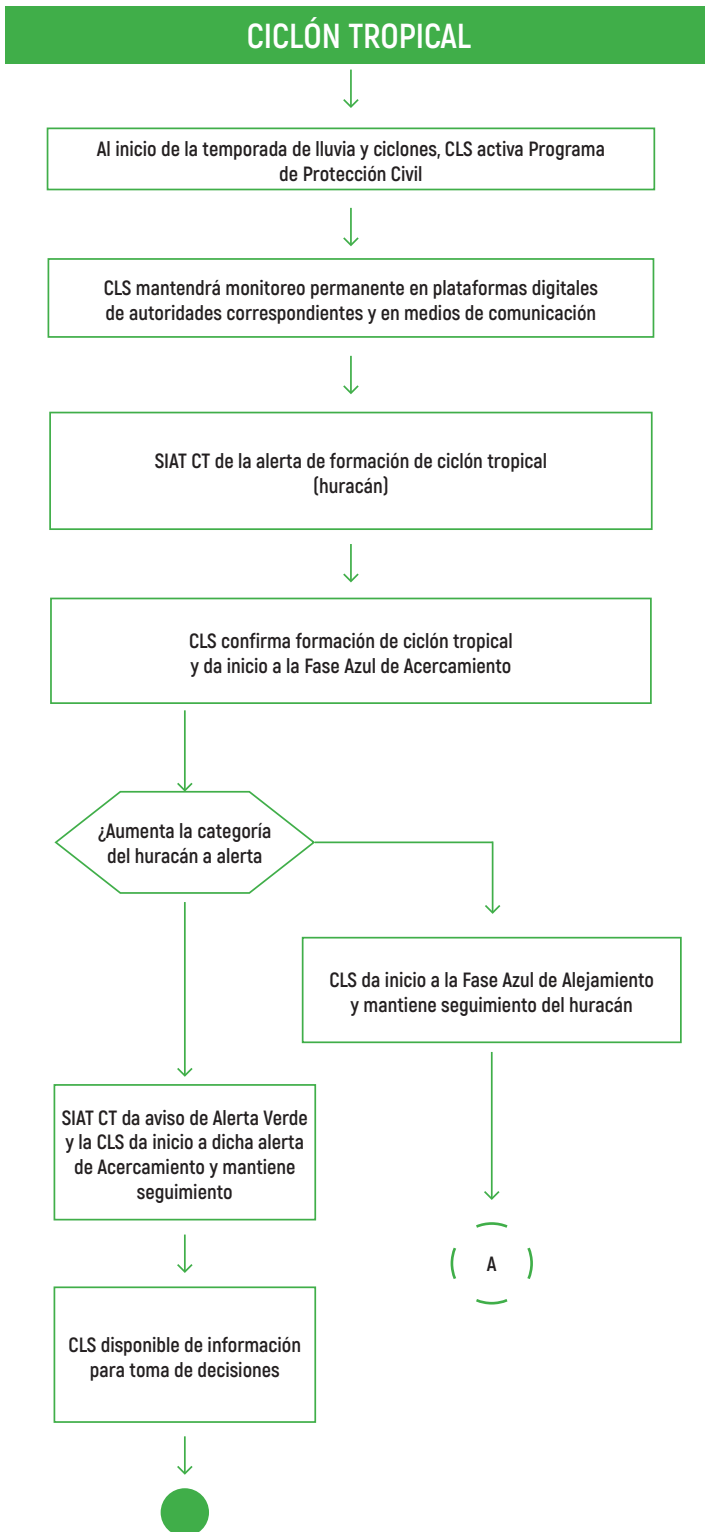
CICLÓN TROPICAL

Al inicio de la temporada de lluvia y ciclones, CLS activa Programa de Protección Civil

CLS mantendrá monitoreo permanente en plataformas digitales de autoridades correspondientes y en medios de comunicación

SIAT CT de la alerta de formación de ciclón tropical (huracán)

CLS confirma formación de ciclón tropical y da inicio a la Fase Azul de Acercamiento

¿Aumenta la categoría del huracán a alerta

CLS da inicio a la Fase Azul de Alejamiento y mantiene seguimiento del huracán

SIAT CT da aviso de Alerta Verde y la CLS da inicio a dicha alerta de Acercamiento y mantiene seguimiento

A

CLS disponible de información para toma de decisiones